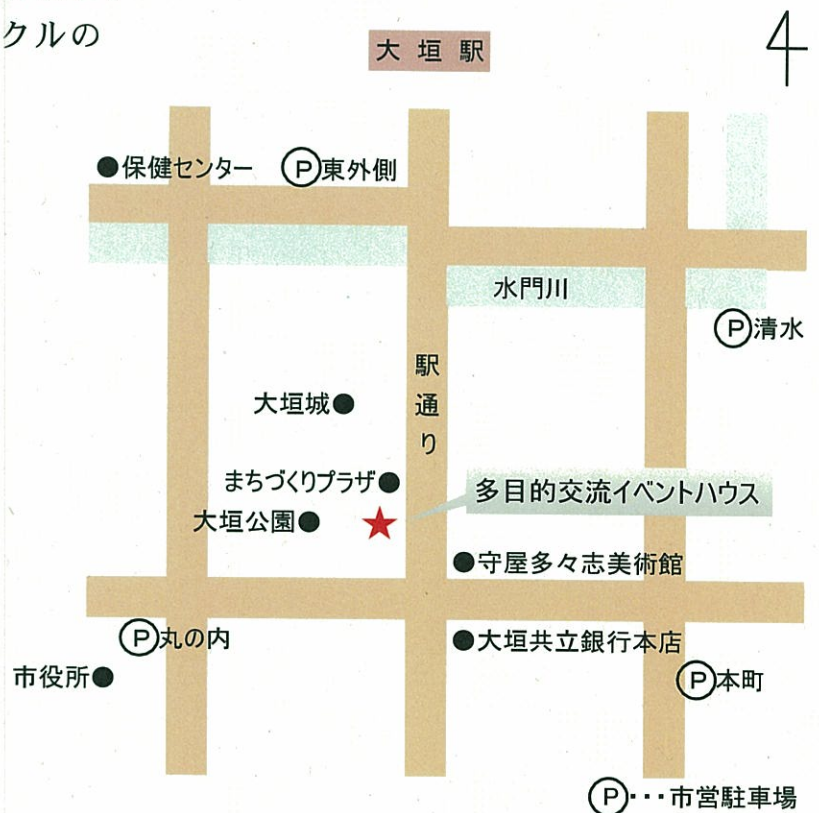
クルの

大垣駅

4

●保健センター

P 東外側

水門川

P 清水

駅通り

大垣城●

まちづくりプラザ●

多目的交流イベントハウス

大垣公園●

●守屋多々志美術館

P 丸の内

●大垣共立銀行本店

市役所●

P 本町

P ・・・市営駐車場